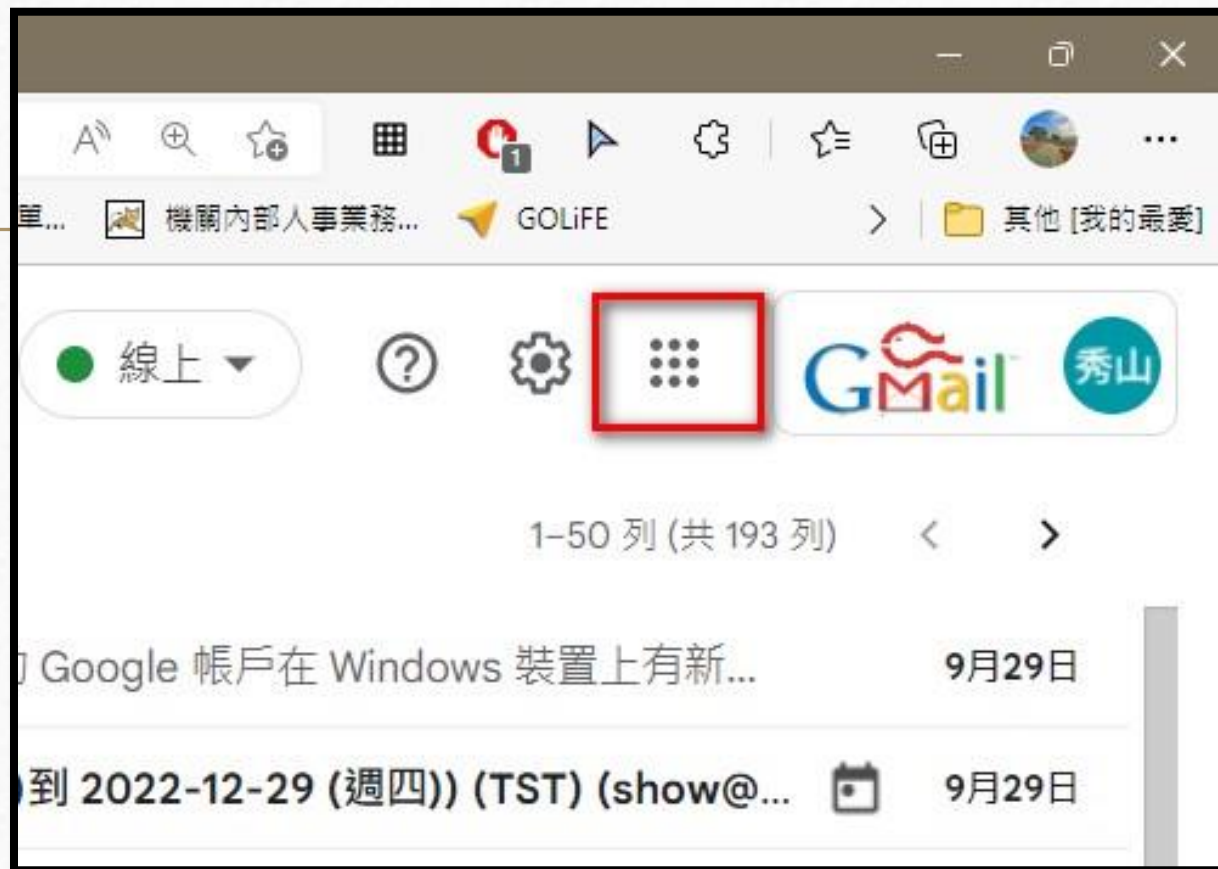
A A A A A
1
單... 機關內部人事業務... GOLiFE > 其他 [我的最愛]

線上

GMail 秀山

1–50 列 (共 193 列) < >

J Google 帳戶在 Windows 裝置上有新... 9月29日

)到 2022-12-29 (週四)) (TST) (show@... 9月29日